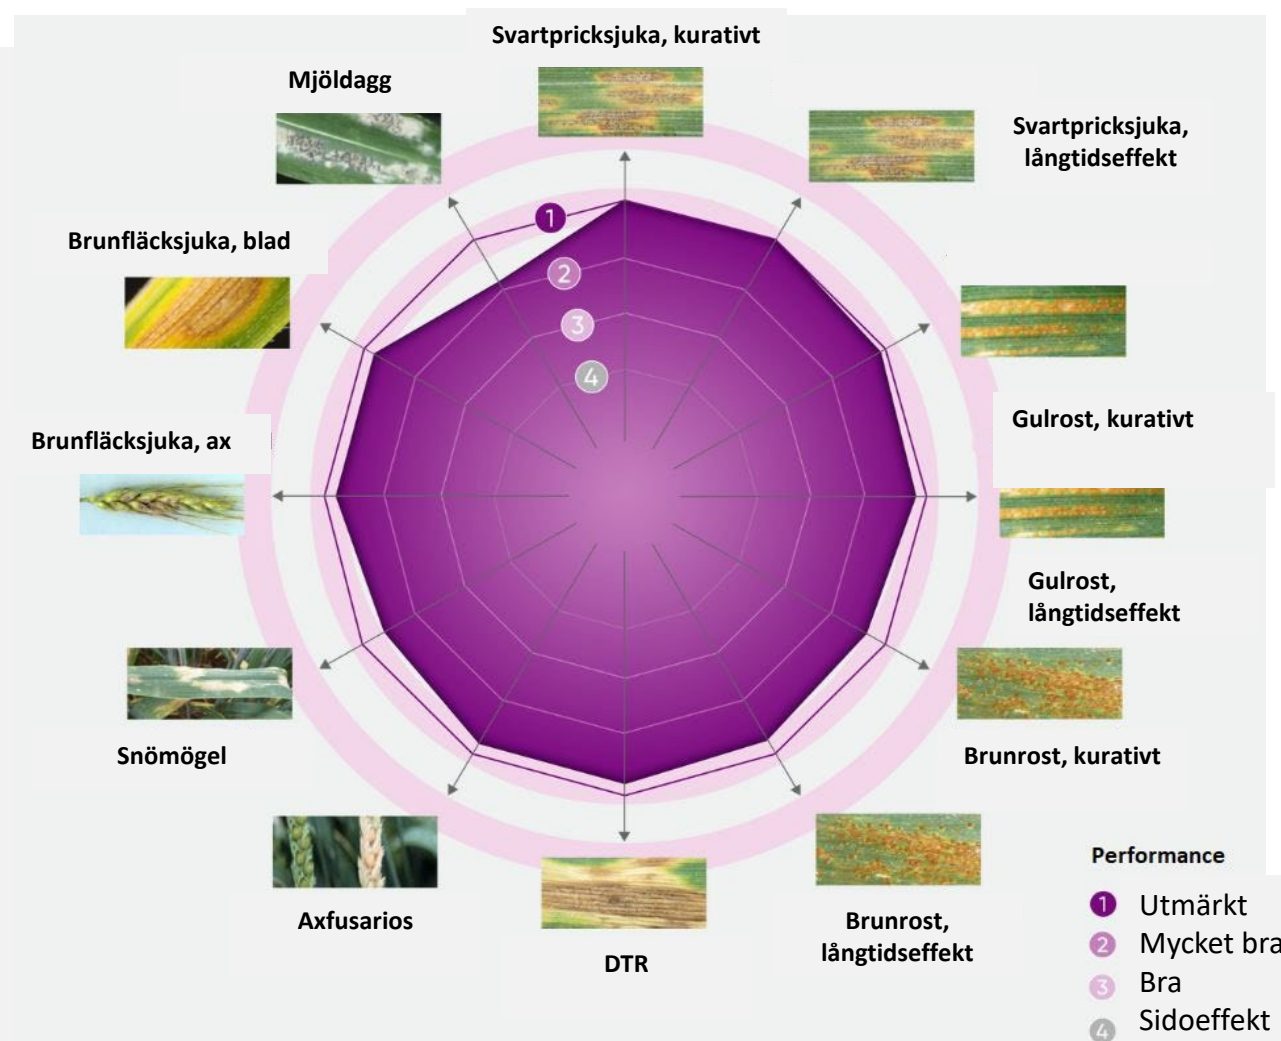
Svartpricksjuka, kurativt

Mjöldagg

Svartpricksjuka, långtidseffekt

Brunfläcksjuka, blad

1
2
3
4

Brunfläcksjuka, ax

Gulrost, kurativt

Gulrost, långtidseffekt

Snömögel

Brunrost, kurativt

Axfusarios

DTR

Brunrost, långtidseffekt

Performance
1 Utmärkt
2 Mycket bra
3 Bra
4 Sidoeffekt